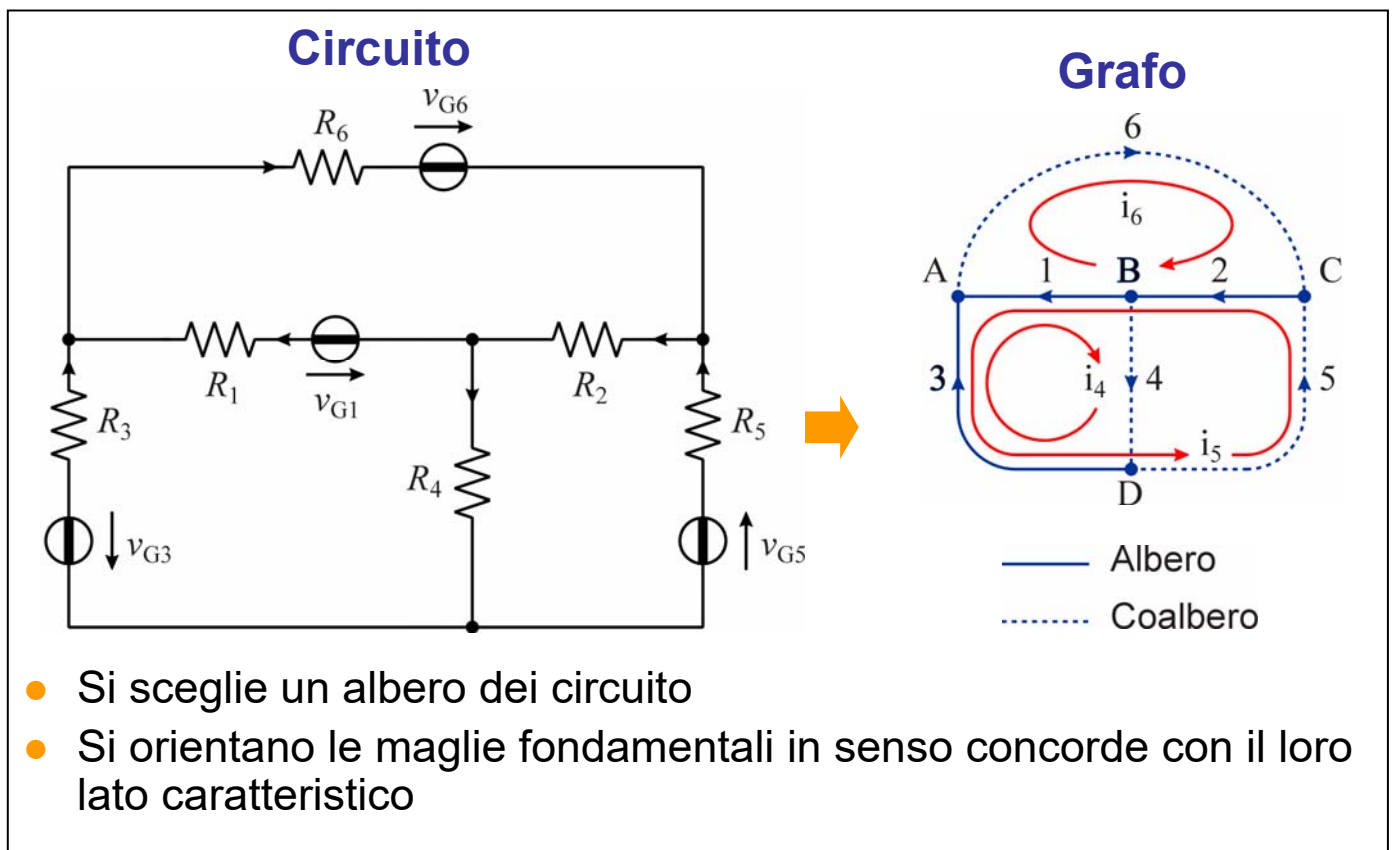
Circuito

$v_{G6}$

$R_6$

$R_1$

$v_{G1}$

$R_2$

$R_3$

$R_4$

$R_5$

$v_{G3}$

$v_{G5}$

Grafo

6

$i_6$

A 1 B 2 C

3 $i_4$ 4 5

$i_5$

D

Albero

Coalbero

Si sceglie un albero dei circuito

Si orientano le maglie fondamentali in senso concorde con il loro lato caratteristico